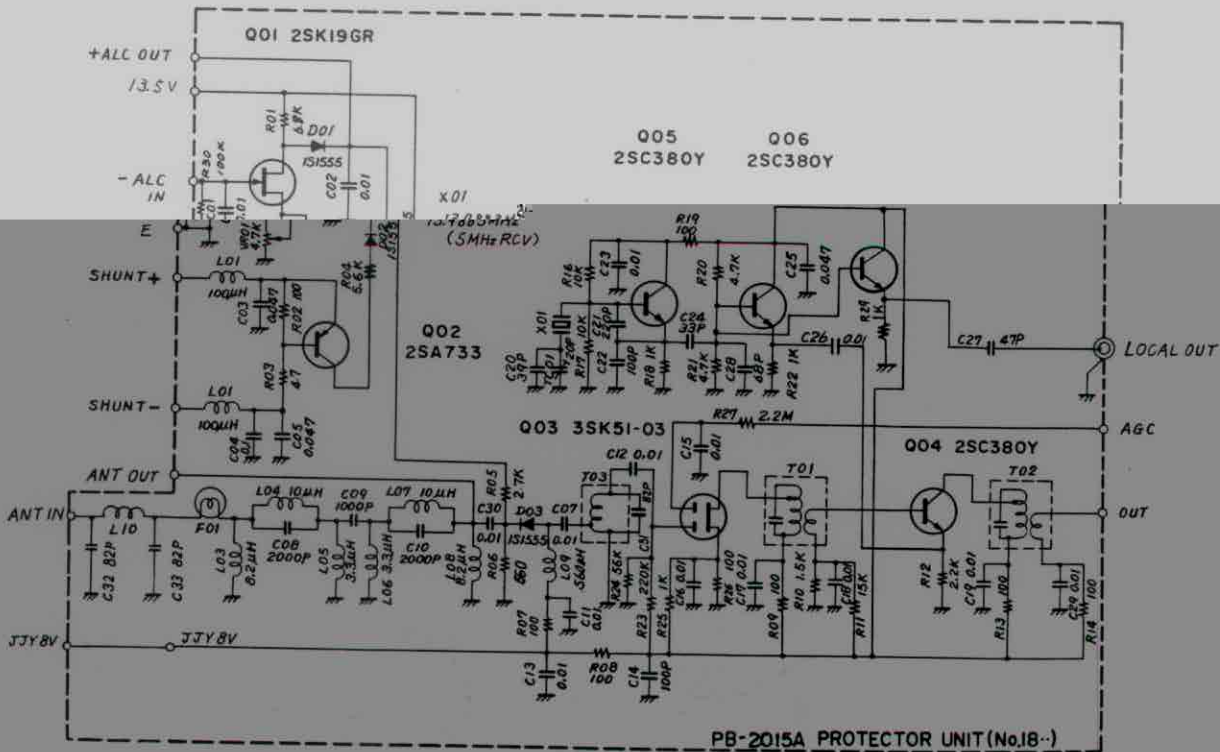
Q01 2SK19GR
+ALC OUT
13.5V
R01 6.8K
D01 1S1555
R30 100K
-ALC IN
C01 0.01
C02 0.01
VR01 4.7K
D02 1S1555
5
X01
(5MHz RCV)
E
Q05 2SC380Y
Q06 2SC380Y
R19 100
R16 10K
C23 0.01
R20 4.7K
C25 0.047
SHUNT+
L01 100μH
C03 0.047
R02 100
R04 5.6K
X01
TC01 20P
R17 10K
C21 220P
C22 100P
R18 1K
C24 33P
R21 4.7K
C28 68P
R22 1K
C26 0.01
R29 1K
C27 47P
LOCAL OUT
C20 39P
Q02 2SA733
R03 4.7
SHUNT-
L01 100μH
C04 0.01
C05 0.047
Q03 3SK51-03
R27 2.2M
AGC
C12 0.01
C15 0.01
ANT OUT
R05 2.7K
T03
C13 82P
T01
Q04 2SC380Y
T02
ANT IN
L10
F01
L04 10μH
C09 1000P
L07 10μH
C30 0.01
D03 1S1555
C07 0.01
OUT
C32 82P
C33 82P
L03 8.2μH
C08 2000P
L05 3.3μH
L06 3.3μH
C10 2000P
L08 8.2μH
R06 560
L09 560μH
R24 56K
C11 0.01
R23 220K
R25 1K
C16 0.01
R26 100
C17 0.01
R09 100
R10 1.5K
C18 0.01
R11 15K
R12 2.2K
C19 0.01
R13 100
C29 0.01
R14 100
JJY8V
JJY8V
R07 100
R08 100
C13 0.01
C14 100P
PB-2015A PROTECTOR UNIT(No.18··)